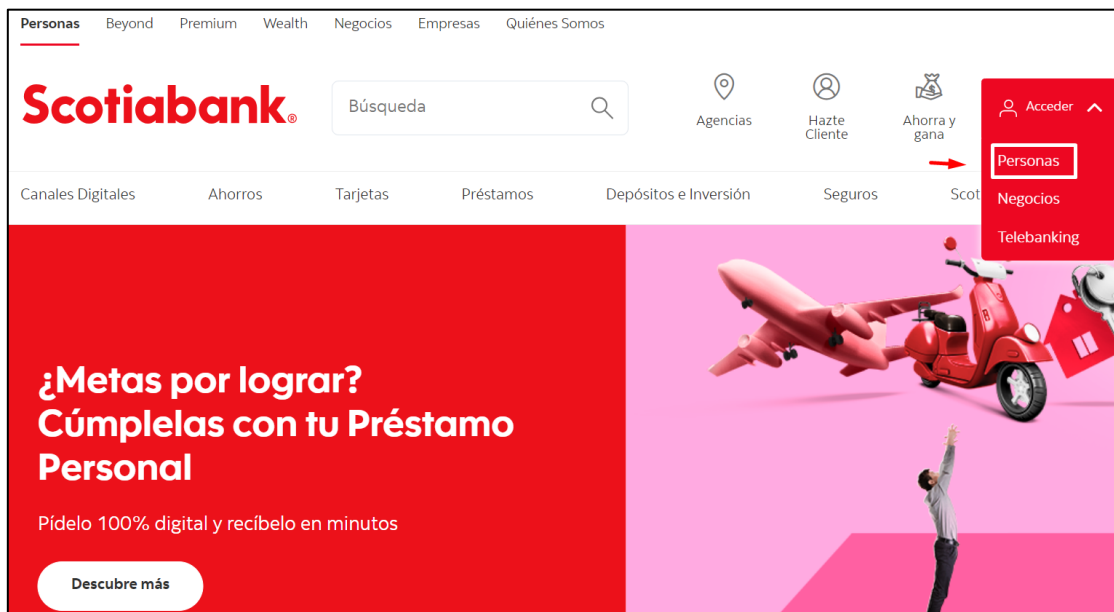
Personas Beyond Premium Wealth Negocios Empresas Quiénes Somos

Scotiabank®

Búsqueda

Agencias

Hazte Cliente

Ahorra y gana

Acceder

Personas

Negocios

Telebanking

Canales Digitales Ahorros Tarjetas Préstamos Depósitos e Inversión Seguros Scot

¿Metas por lograr? Cúmplelas con tu Préstamo Personal

Pídelo 100% digital y recíbelo en minutos

Descubre más